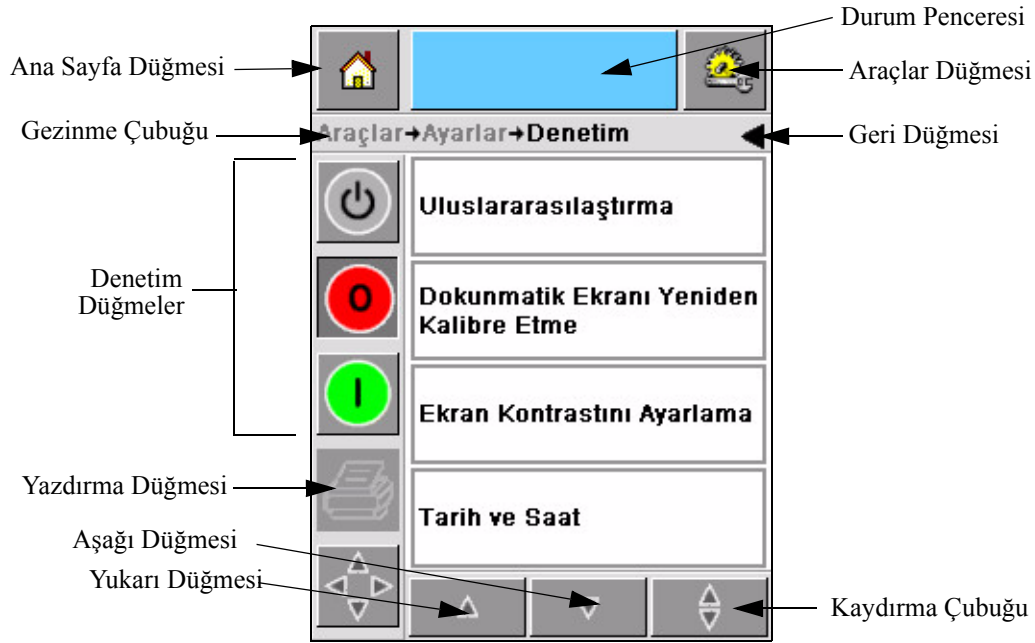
Durum Penceresi

Ana Sayfa Düğmesi

Araçlar Düğmesi

Gezinme Çubuğu

Araçlar→Ayarlar→Denetim

Geri Düğmesi

Uluslararasılaştırma

Denetim Düğmeler

O

Dokunmatik Ekranı Yeniden Kalibre Etme

I

Ekran Kontrastını Ayarlama

Yazdırma Düğmesi

Tarih ve Saat

Aşağı Düğmesi

Yukarı Düğmesi

Kaydırma Çubuğu